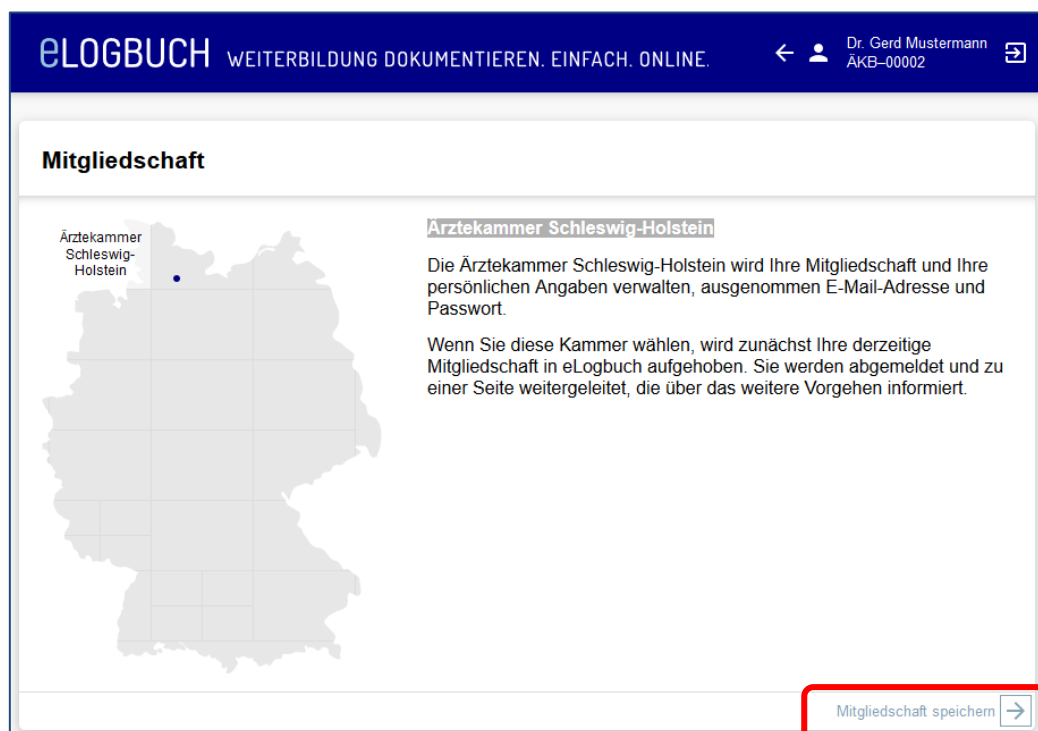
eLOGBUCH WEITERBILDUNG DOKUMENTIEREN. EINFACH. ONLINE.

Dr. Gerd Mustermann
ÄKB–00002

Mitgliedschaft

Ärztekammer Schleswig-Holstein

Ärztekammer Schleswig-Holstein

Die Ärztekammer Schleswig-Holstein wird Ihre Mitgliedschaft und Ihre persönlichen Angaben verwalten, ausgenommen E-Mail-Adresse und Passwort.

Wenn Sie diese Kammer wählen, wird zunächst Ihre derzeitige Mitgliedschaft in eLogbuch aufgehoben. Sie werden abgemeldet und zu einer Seite weitergeleitet, die über das weitere Vorgehen informiert.

Mitgliedschaft speichern